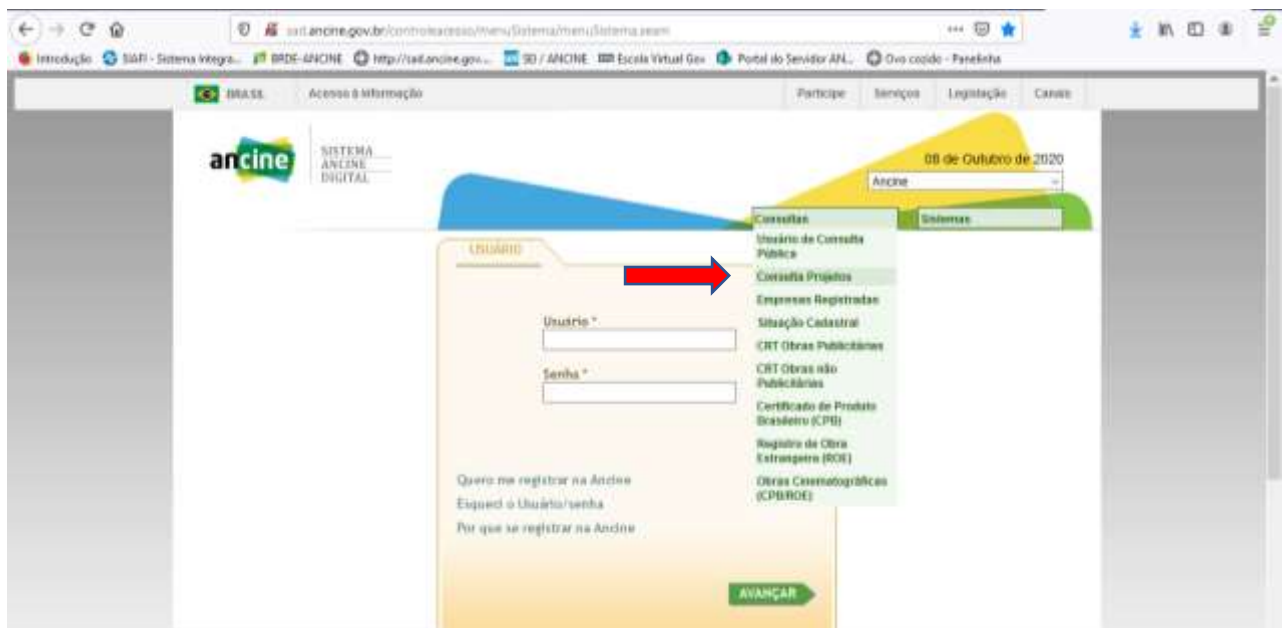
sad.ancine.gov.br/controleacesso/menuSistema/menuSistema.seam

Introdução SIAFI - Sistema Integra... BRDE-ANCINE http://sad.ancine.gov... SEI / ANCINE Escola Virtual Gov Portal do Servidor AN... Ovo cozido - Panelinha

BRASIL Acesso à informação Participe Serviços Legislação Canais

ancine SISTEMA ANCINE DIGITAL

08 de Outubro de 2020

Ancine

Consultas Sistemas

Usuário de Consulta Pública
Consulta Projetos
Empresas Registradas
Situação Cadastral
CRT Obras Publicitárias
CRT Obras não Publicitárias
Certificado de Produto Brasileiro (CPB)
Registro de Obra Estrangeira (ROE)
Obras Cinematográficas (CPB/ROE)

USUÁRIO

Usuário *

Senha *

Quero me registrar na Ancine
Esqueci o Usuário/senha
Por que se registrar na Ancine

AVANÇAR